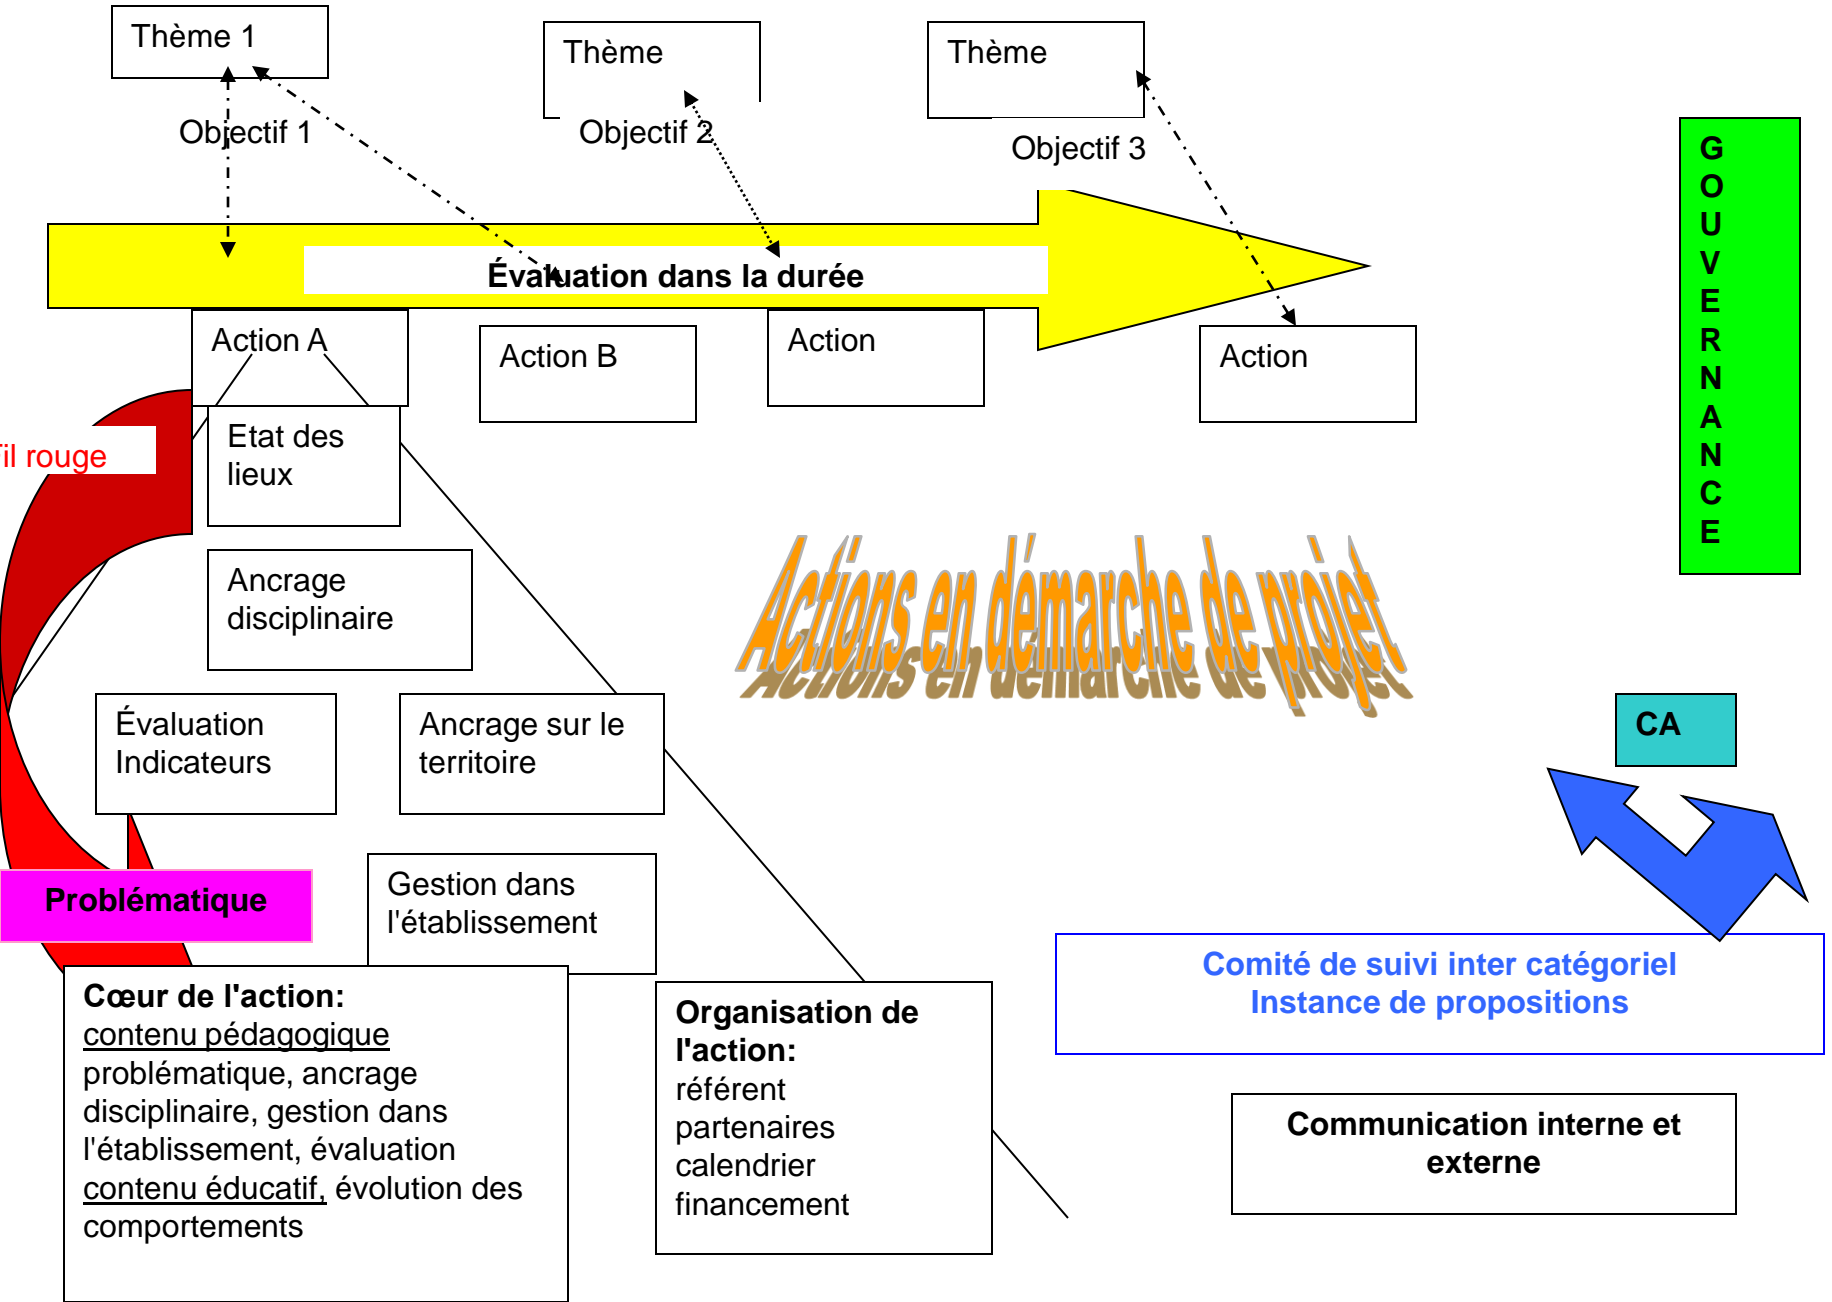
Thème 1

Thème

Thème

Objectif 1

Objectif 2

Objectif 3

GOUVERNANCE

Évaluation dans la durée

Action A

Action B

Action

Action

il rouge

Etat des lieux

Ancrage disciplinaire

Actions en démarche de projet

Évaluation Indicateurs

Ancrage sur le territoire

CA

Problématique

Gestion dans l'établissement

Comité de suivi inter catégoriel
Instance de propositions

Cœur de l'action:
contenu pédagogique problématique, ancrage disciplinaire, gestion dans l'établissement, évaluation
contenu éducatif, évolution des comportements

Organisation de l'action:
référent
partenaires
calendrier
financement

Communication interne et externe